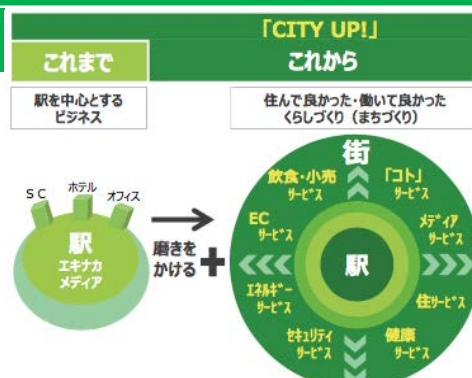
「CITY UP!」

これまで

これから

駅を中心とするビジネス

住んで良かった・働いて良かったくらしづくり（まちづくり）

SC

ホテル

オフィス

駅

エキナカ

メディア

磨きをかける

街

飲食・小売サービス

「コト」サービス

ECサービス

メディアサービス

駅

エネルギーサービス

住サービス

セキュリティサービス

健康サービス